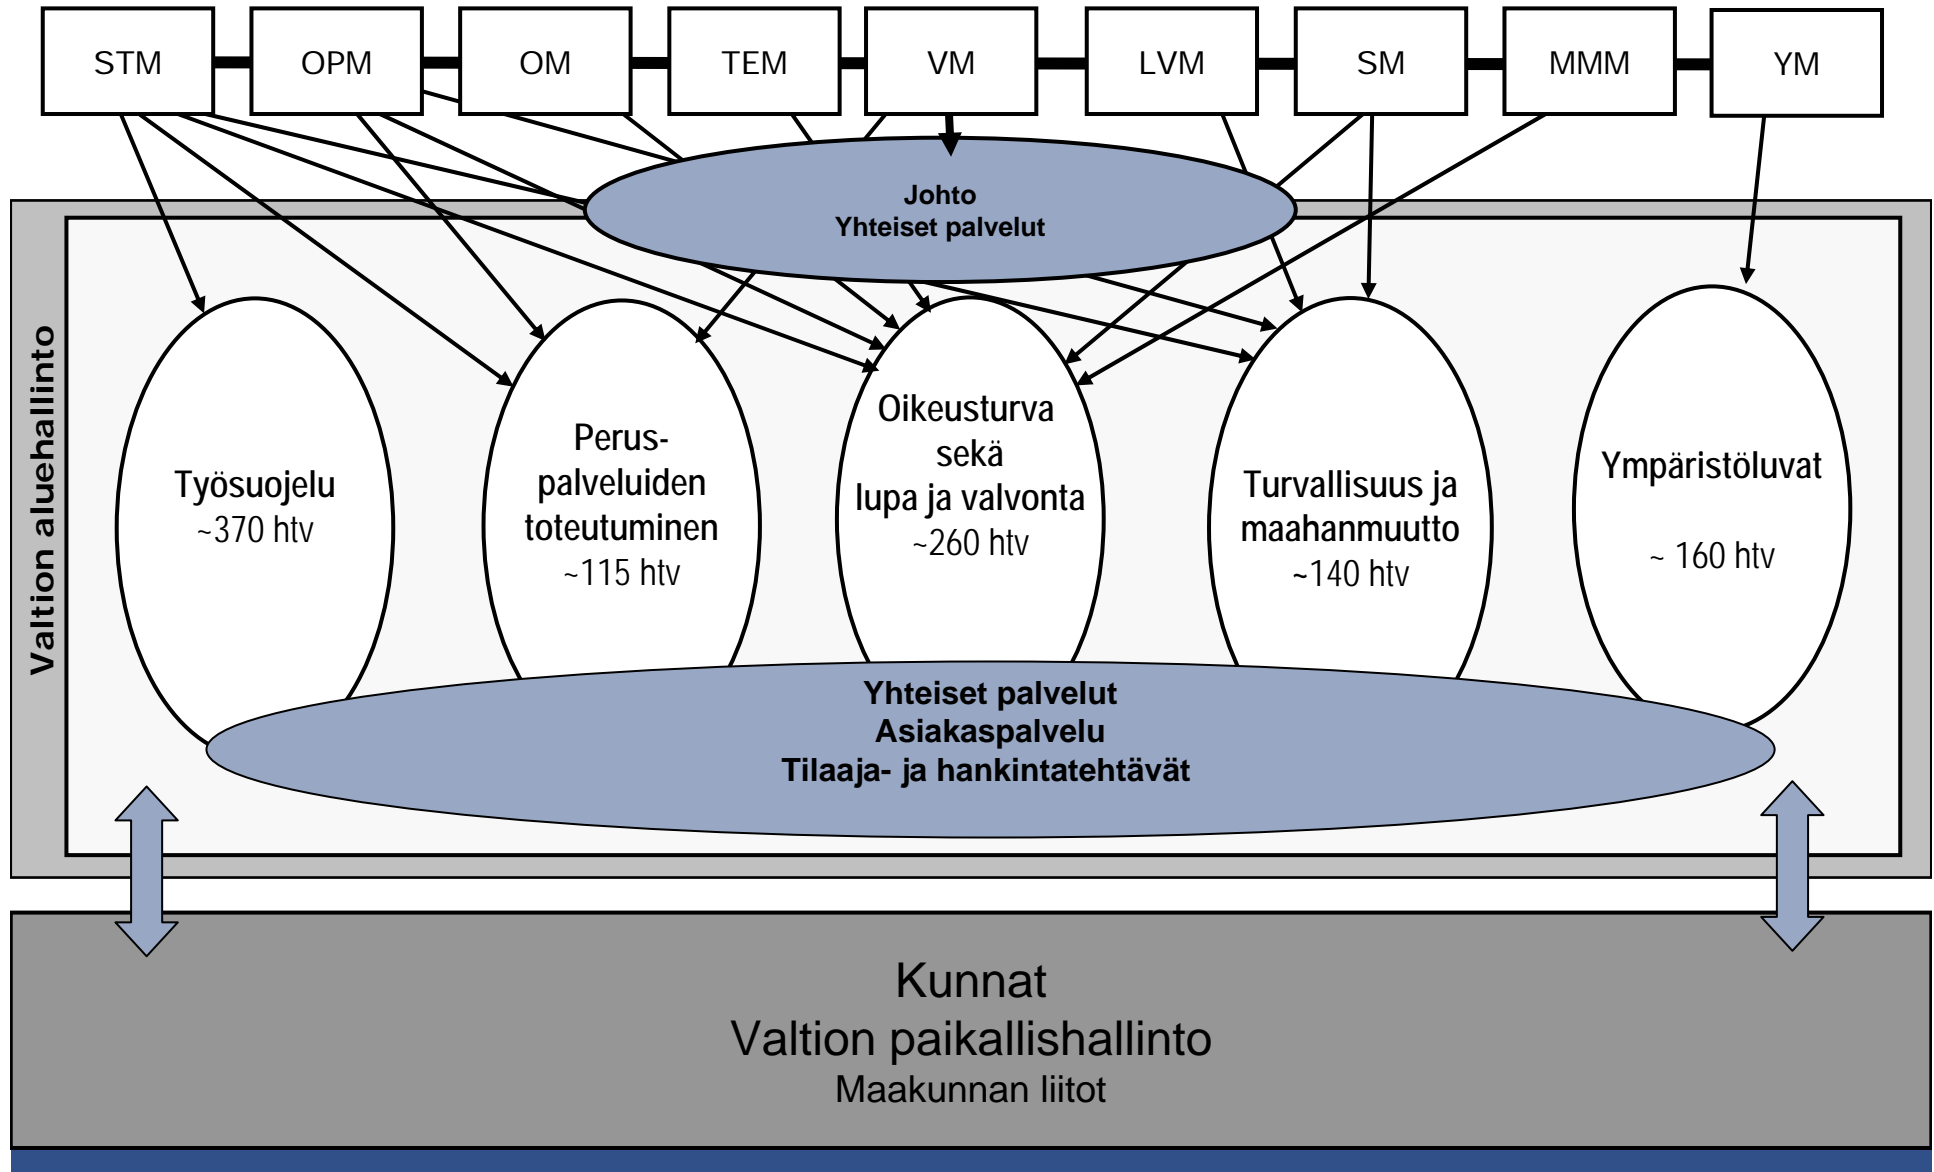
STM
OPM
OM
TEM
VM
LVM
SM
MMM
YM

Valtion aluehallinto

Johto
Yhteiset palvelut

Työsuojelu
~370 htv

Peruspalveluiden toteutuminen
~115 htv

Oikeusturva sekä lupa ja valvonta
~260 htv

Turvallisuus ja maahanmuutto
~140 htv

Ympäristöluvat

~ 160 htv

Yhteiset palvelut
Asiakaspalvelu
Tilaaja- ja hankintatehtävät

Kunnat
Valtion paikallishallinto
Maakunnan liitot